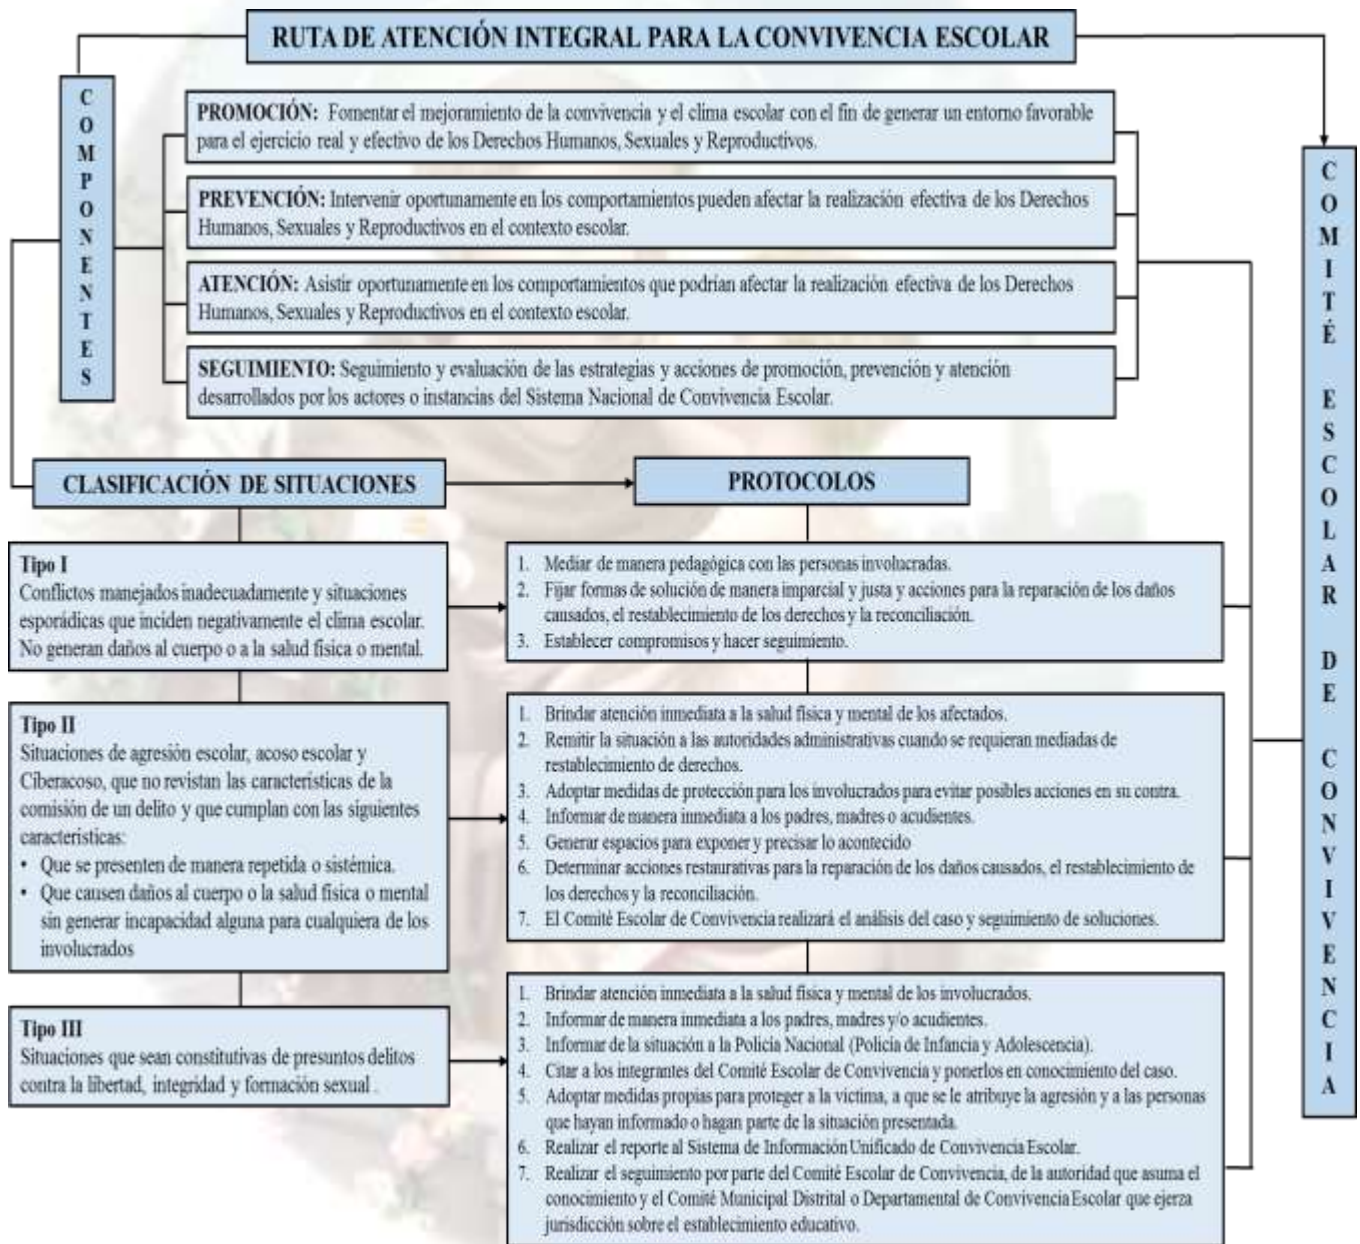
RUTA DE ATENCIÓN INTEGRAL PARA LA CONVIVENCIA ESCOLAR

COMPONENTES

PROMOCIÓN: Fomentar el mejoramiento de la convivencia y el clima escolar con el fin de generar un entorno favorable para el ejercicio real y efectivo de los Derechos Humanos, Sexuales y Reproductivos.

PREVENCIÓN: Intervenir oportunamente en los comportamientos pueden afectar la realización efectiva de los Derechos Humanos, Sexuales y Reproductivos en el contexto escolar.

ATENCIÓN: Asistir oportunamente en los comportamientos que podrían afectar la realización efectiva de los Derechos Humanos, Sexuales y Reproductivos en el contexto escolar.

SEGUIMIENTO: Seguimiento y evaluación de las estrategias y acciones de promoción, prevención y atención desarrollados por los actores o instancias del Sistema Nacional de Convivencia Escolar.

COMITÉ ESCOLAR DE CONVIVENCIA

CLASIFICACIÓN DE SITUACIONES

PROTOCOLOS

Tipo I
Conflictos manejados inadecuadamente y situaciones esporádicas que inciden negativamente el clima escolar. No generan daños al cuerpo o a la salud física o mental.

1. Mediar de manera pedagógica con las personas involucradas.
2. Fijar formas de solución de manera imparcial y justa y acciones para la reparación de los daños causados, el restablecimiento de los derechos y la reconciliación.
3. Establecer compromisos y hacer seguimiento.

Tipo II
Situaciones de agresión escolar, acoso escolar y Ciberacoso, que no revistan las características de la comisión de un delito y que cumplan con las siguientes características:
• Que se presenten de manera repetida o sistémica.
• Que causen daños al cuerpo o la salud física o mental sin generar incapacidad alguna para cualquiera de los involucrados

1. Brindar atención inmediata a la salud física y mental de los afectados.
2. Remitir la situación a las autoridades administrativas cuando se requieran mediadas de restablecimiento de derechos.
3. Adoptar medidas de protección para los involucrados para evitar posibles acciones en su contra.
4. Informar de manera inmediata a los padres, madres o acudientes.
5. Generar espacios para exponer y precisar lo acontecido
6. Determinar acciones restaurativas para la reparación de los daños causados, el restablecimiento de los derechos y la reconciliación.
7. El Comité Escolar de Convivencia realizará el análisis del caso y seguimiento de soluciones.

Tipo III
Situaciones que sean constitutivas de presuntos delitos contra la libertad, integridad y formación sexual .

1. Brindar atención inmediata a la salud física y mental de los involucrados.
2. Informar de manera inmediata a los padres, madres y/o acudientes.
3. Informar de la situación a la Policía Nacional (Policía de Infancia y Adolescencia).
4. Citar a los integrantes del Comité Escolar de Convivencia y ponerlos en conocimiento del caso.
5. Adoptar medidas propias para proteger a la víctima, a que se le atribuye la agresión y a las personas que hayan informado o hagan parte de la situación presentada.
6. Realizar el reporte al Sistema de Información Unificado de Convivencia Escolar.
7. Realizar el seguimiento por parte del Comité Escolar de Convivencia, de la autoridad que asuma el conocimiento y el Comité Municipal Distrital o Departamental de Convivencia Escolar que ejerza jurisdicción sobre el establecimiento educativo.